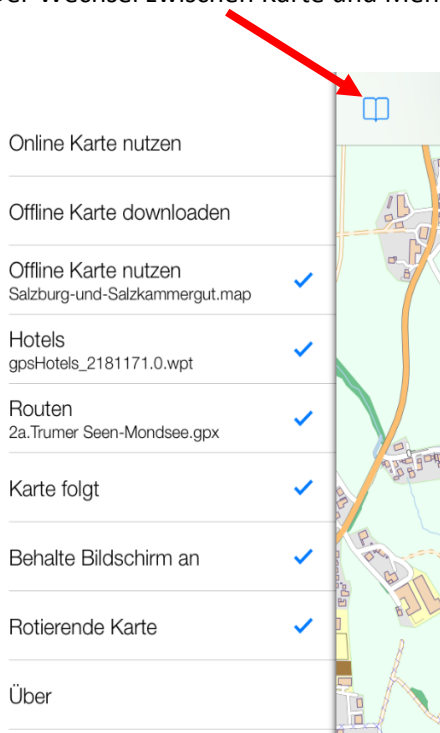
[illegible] Wechsel zwischen Karte und Men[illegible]

Online Karte nutzen

Offline Karte downloaden

Offline Karte nutzen
Salzburg-und-Salzkammergut.map

Hotels
gpsHotels_2181171.0.wpt

Routen
2a.Trumer Seen-Mondsee.gpx

Karte folgt

Behalte Bildschirm an

Rotierende Karte

Über